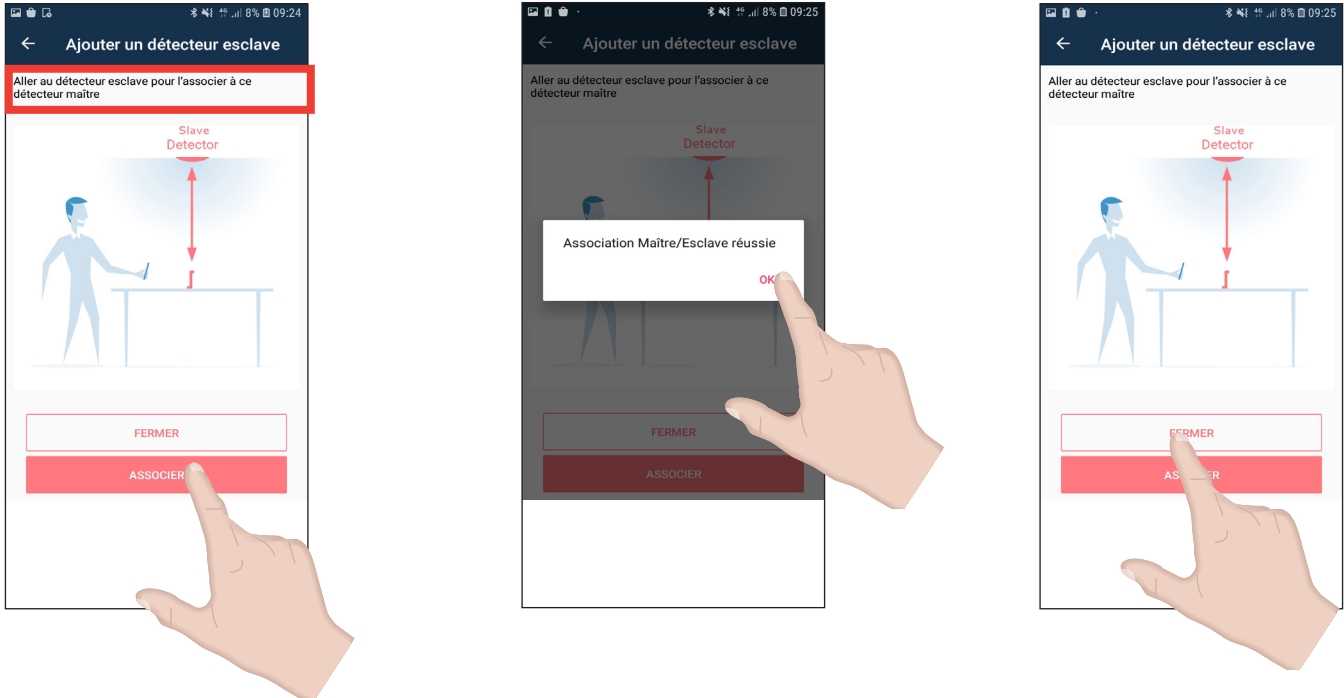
8% 09:24

Ajouter un détecteur esclave

Aller au détecteur esclave pour l'associer à ce détecteur maître

Slave
Detector

FERMER

ASSOCIER

8% 09:25

Ajouter un détecteur esclave

Aller au détecteur esclave pour l'associer à ce détecteur maître

Slave
Detector

Association Maître/Esclave réussie

OK

FERMER

ASSOCIER

8% 09:25

Ajouter un détecteur esclave

Aller au détecteur esclave pour l'associer à ce détecteur maître

Slave
Detector

FERMER

AS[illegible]ER